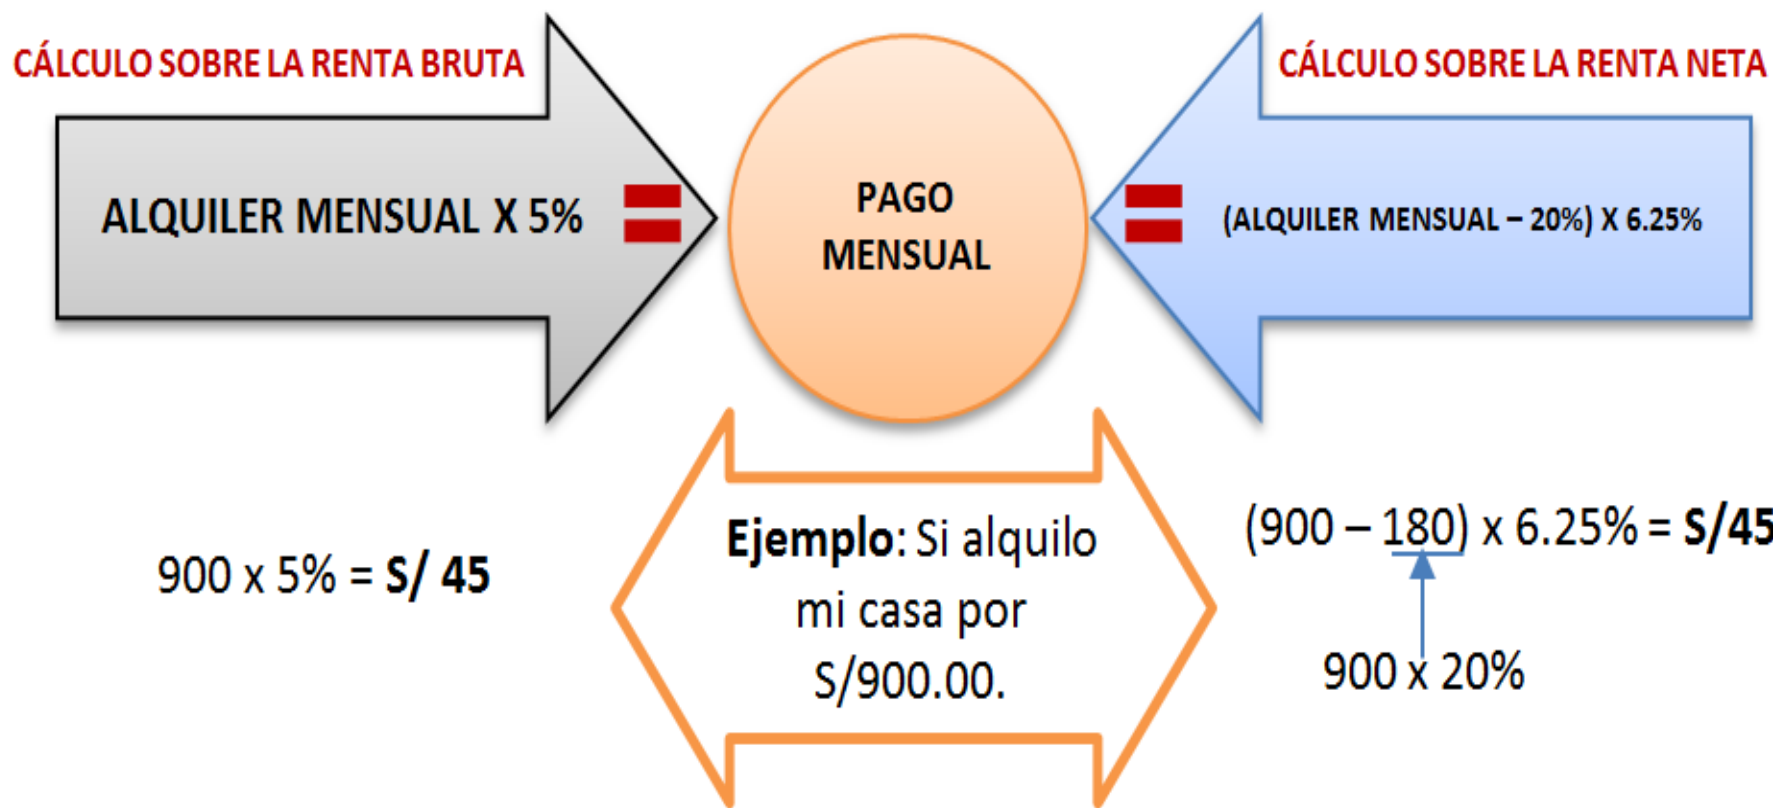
CÁLCULO SOBRE LA RENTA BRUTA

ALQUILER MENSUAL X 5% =

PAGO MENSUAL

CÁLCULO SOBRE LA RENTA NETA

= (ALQUILER MENSUAL – 20%) X 6.25%

900 x 5% = **S/ 45**

**Ejemplo**: Si alquilo mi casa por S/900.00.

(900 – 180) x 6.25% = **S/45**

900 x 20%